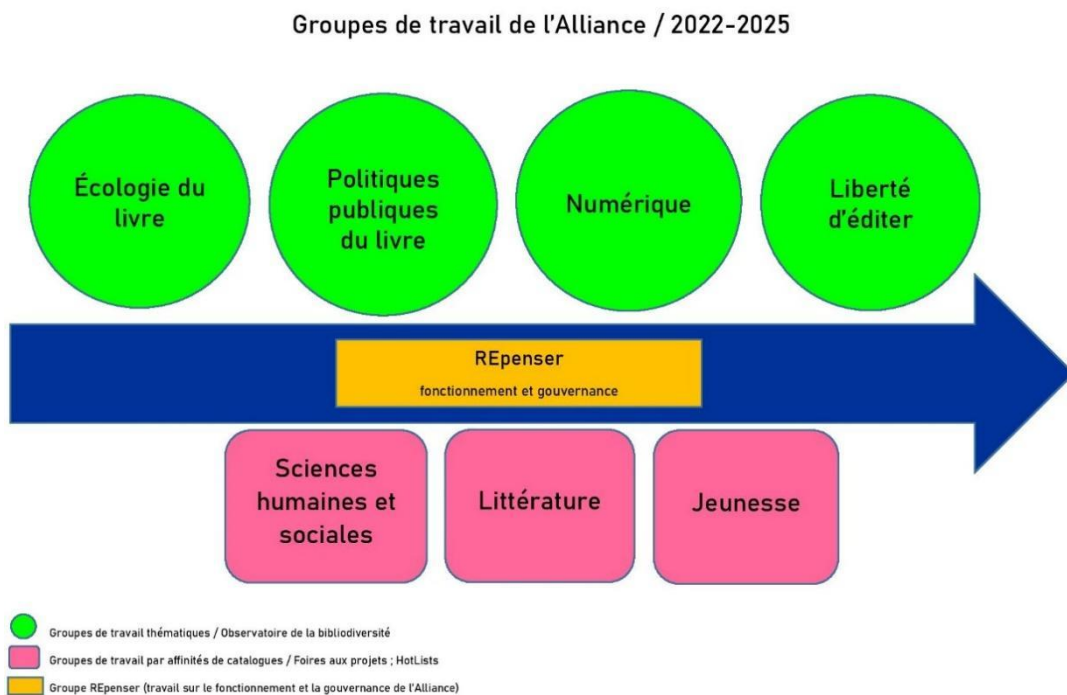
Groupes de travail de l'Alliance / 2022-2025

Écologie du livre

Politiques publiques du livre

Numérique

Liberté d'éditer

REpenser

fonctionnement et gouvernance

Sciences humaines et sociales

Littérature

Jeunesse

Groupes de travail thématiques / Observatoire de la bibliodiversité

Groupes de travail par affinités de catalogues / Foires aux projets ; HotLists

Groupe REpenser (travail sur le fonctionnement et la gouvernance de l'Alliance)